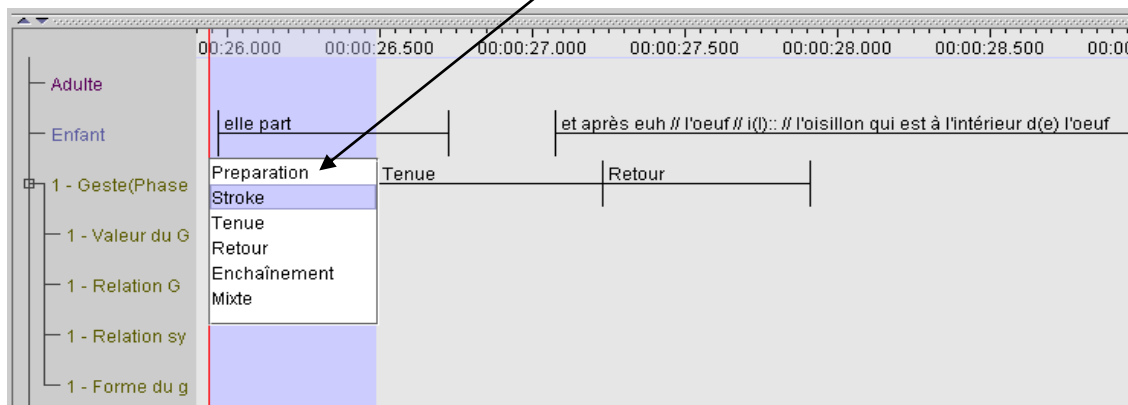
00:26.000 00:00:26.500 00:00:27.000 00:00:27.500 00:00:28.000 00:00:28.500 00:00

Adulte

Enfant

1 - Geste(Phase

1 - Valeur du G

1 - Relation G

1 - Relation sy

1 - Forme du g

elle part

et après euh // l'oeuf // i(l):: // l'oisillon qui est à l'intérieur d(e) l'oeuf

Preparation
Stroke
Tenue
Retour
Enchaînement
Mixte

Tenue

Retour